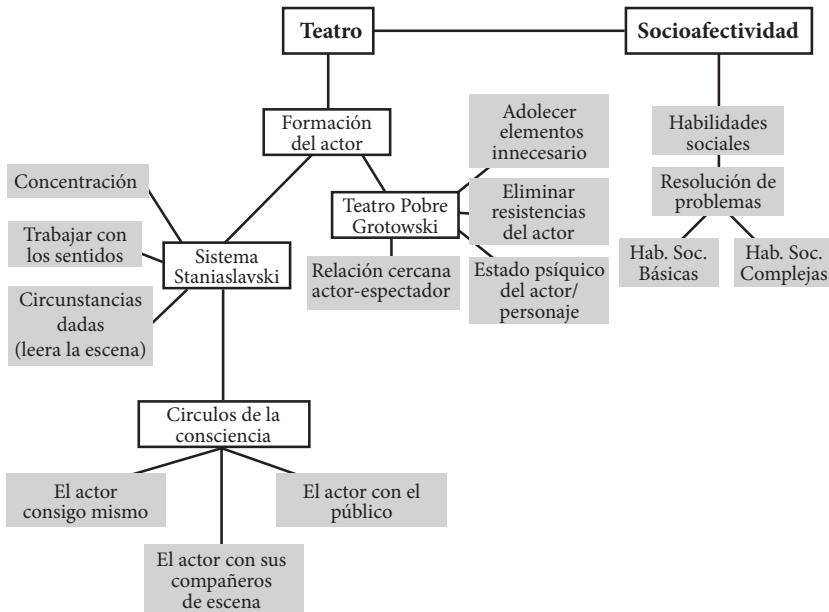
Teatro

Socioafectividad

Formación del actor

Adolecer elementos innecesario

Habilidades sociales

Concentración

Teatro Pobre Grotowski

Eliminar resistencias del actor

Resolución de problemas

Trabajar con los sentidos

Sistema Staniaslavski

Relación cercana actor-espectador

Estado psíquico del actor/ personaje

Hab. Soc. Básicas

Hab. Soc. Complejas

Circunstancias dadas (leera la escena)

Circulos de la consciencia

El actor consigo mismo

El actor con el público

El actor con sus compañeros de escena